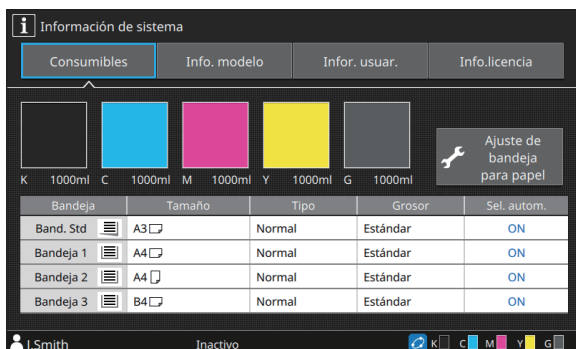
Información de sistema

Consumibles | Info. modelo | Infor. usuar. | Info.licencia

K 1000ml C 1000ml M 1000ml Y 1000ml G 1000ml

Ajuste de bandeja para papel

| Bandeja | Tamaño | Tipo | Grosor | Sel. autom. |
|---|---|---|---|---|
| Band. Std | A3 | Normal | Estándar | ON |
| Bandeja 1 | A4 | Normal | Estándar | ON |
| Bandeja 2 | A4 | Normal | Estándar | ON |
| Bandeja 3 | B4 | Normal | Estándar | ON |

J.Smith Inactivo K C M Y G